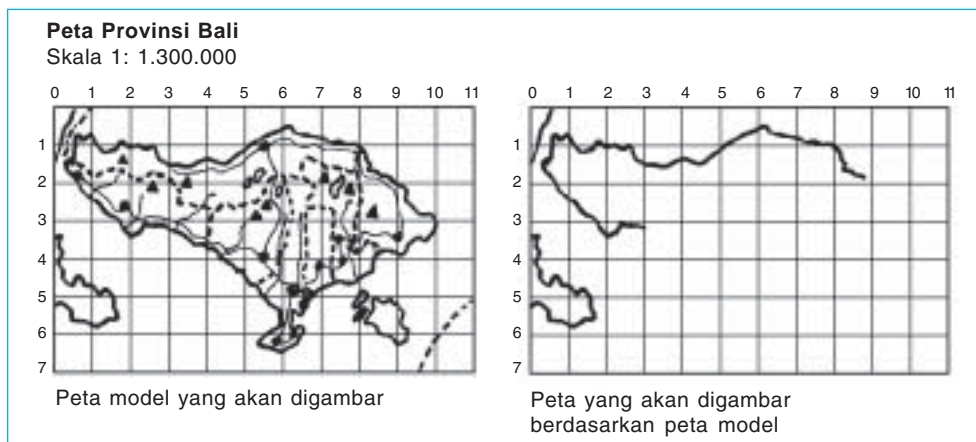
**Peta Provinsi Bali**
Skala 1: 1.300.000

0 1 2 3 4 5 6 7 8 9 10 11
1
2
3
4
5
6
7

Peta model yang akan digambar

0 1 2 3 4 5 6 7 8 9 10 11
1
2
3
4
5
6
7

Peta yang akan digambar berdasarkan peta model